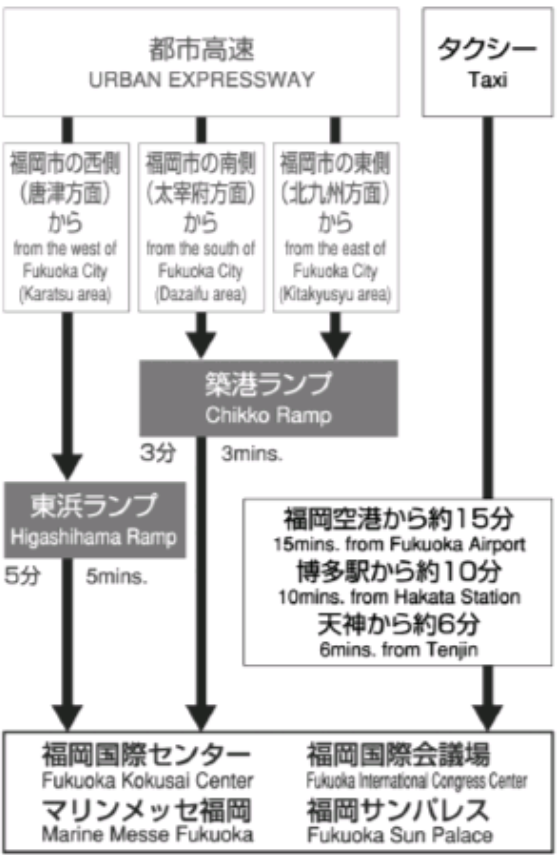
都市高速
URBAN EXPRESSWAY

タクシー
Taxi

福岡市の西側（唐津方面）から
from the west of Fukuoka City (Karatsu area)

福岡市の南側（太宰府方面）から
from the south of Fukuoka City (Dazaifu area)

福岡市の東側（北九州方面）から
from the east of Fukuoka City (Kitakyusyu area)

築港ランプ
Chikko Ramp

3分　3mins.

東浜ランプ
Higashihama Ramp

5分　5mins.

福岡空港から約15分
15mins. from Fukuoka Airport
博多駅から約10分
10mins. from Hakata Station
天神から約6分
6mins. from Tenjin

福岡国際センター
Fukuoka Kokusai Center
マリンメッセ福岡
Marine Messe Fukuoka

福岡国際会議場
Fukuoka International Congress Center
福岡サンパレス
Fukuoka Sun Palace